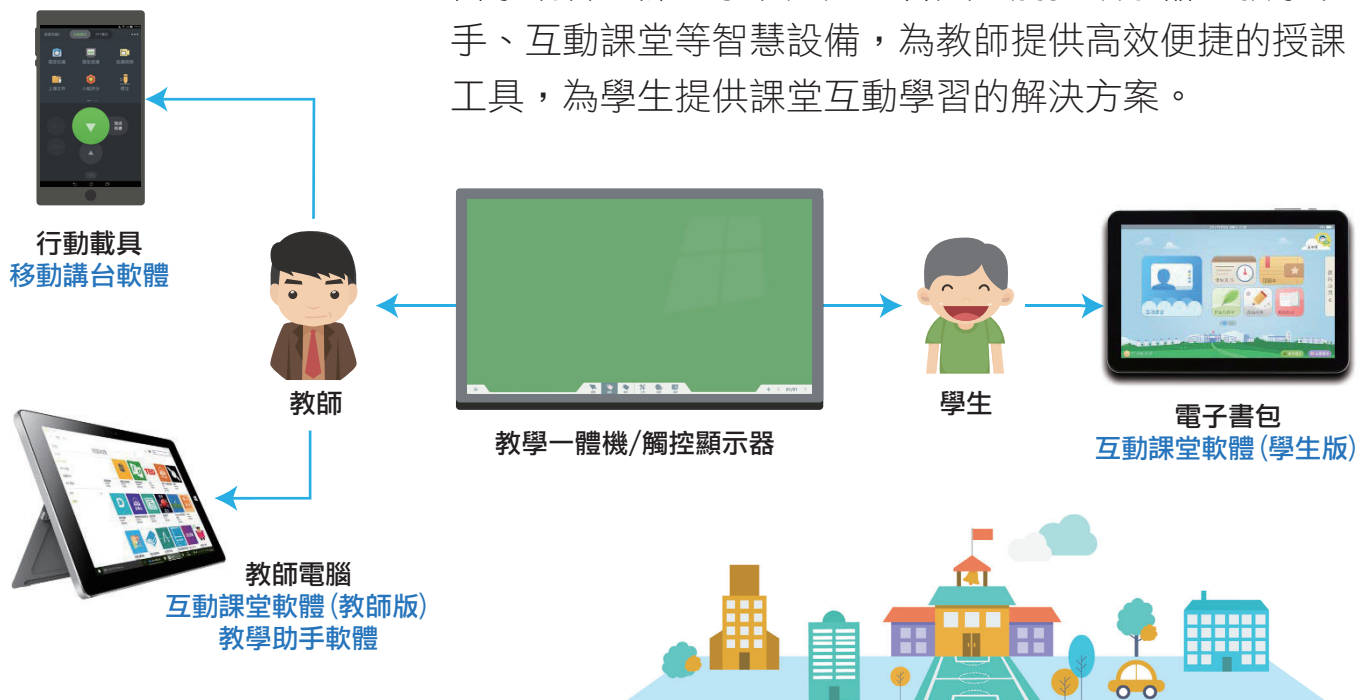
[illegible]
手、互動課堂等智慧設備，為教師提供高效便捷的授課工具，為學生提供課堂互動學習的解決方案。

行動載具
移動講台軟體

教師

教學一體機/觸控顯示器

學生

電子書包
互動課堂軟體(學生版)

教師電腦
互動課堂軟體(教師版)
教學助手軟體